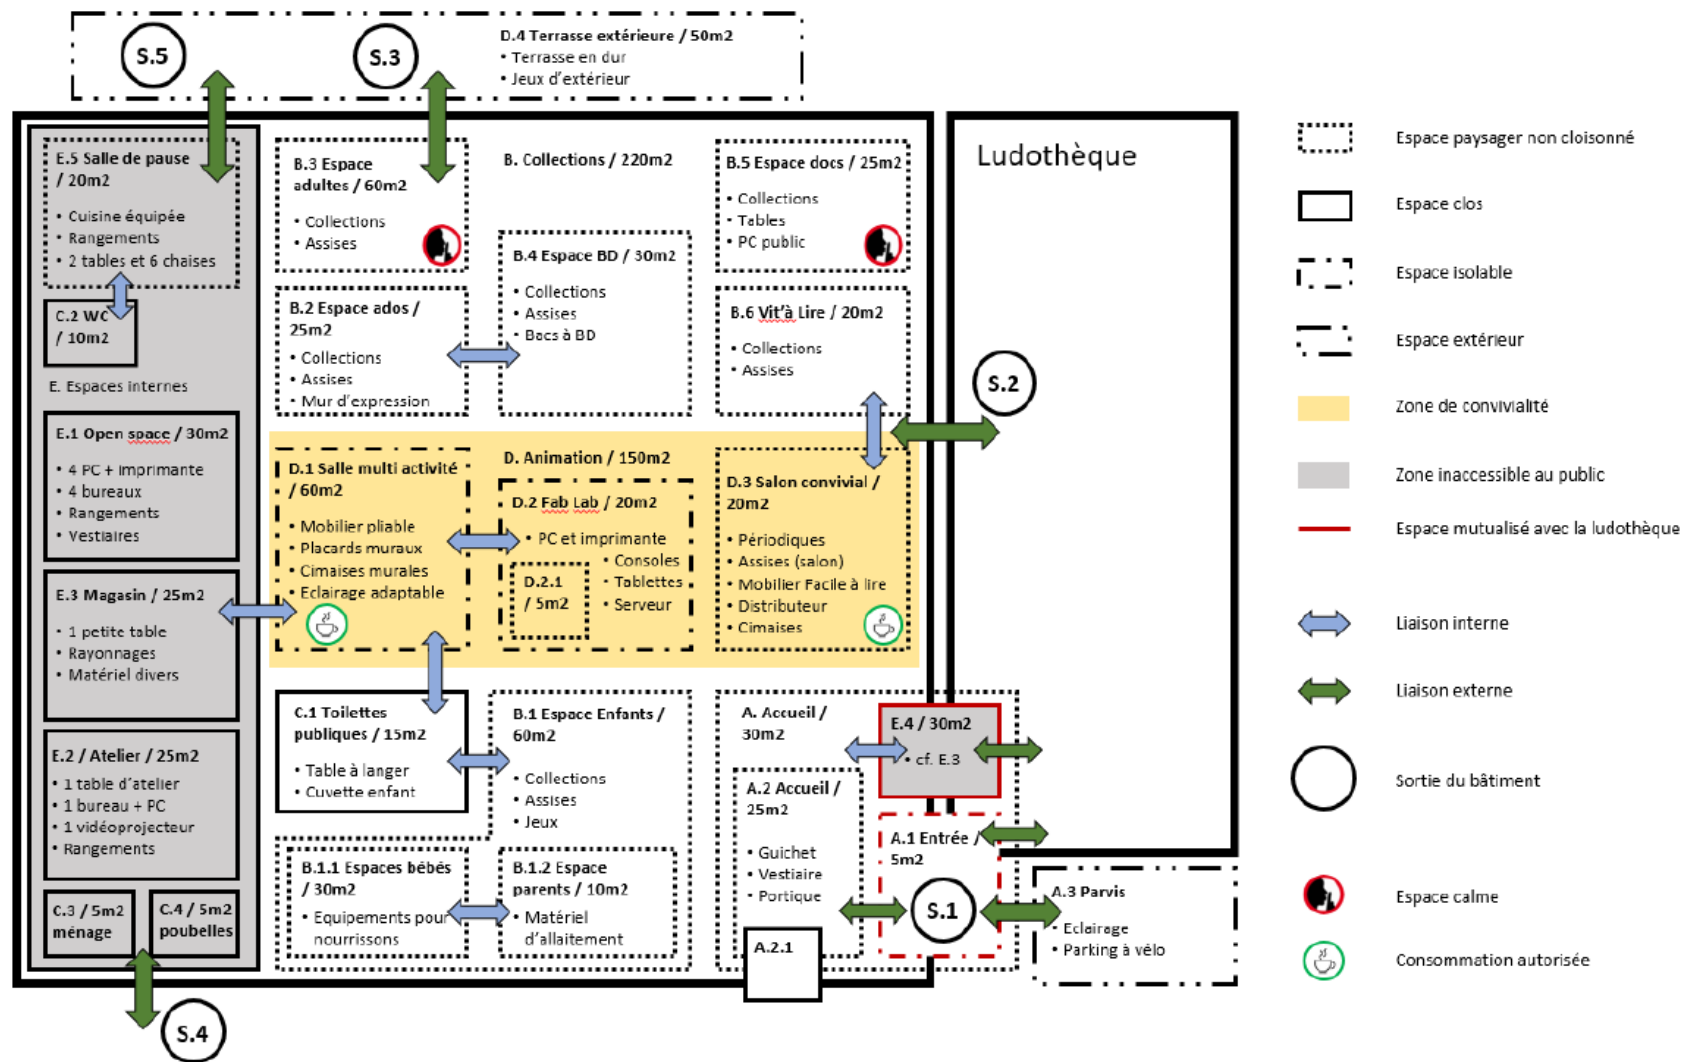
S.5

S.3

D.4 Terrasse extérieure / 50m2
• Terrasse en dur
• Jeux d'extérieur

E.5 Salle de pause / 20m2
• Cuisine équipée
• Rangements
• 2 tables et 6 chaises

C.2 WC / 10m2

E. Espaces internes

E.1 Open space / 30m2
• 4 PC + imprimante
• 4 bureaux
• Rangements
• Vestiaires

E.3 Magasin / 25m2
• 1 petite table
• Rayonnages
• Matériel divers

E.2 / Atelier / 25m2
• 1 table d'atelier
• 1 bureau + PC
• 1 vidéoprojecteur
• Rangements

C.3 / 5m2 ménage

C.4 / 5m2 poubelles

S.4

B.3 Espace adultes / 60m2
• Collections
• Assises

B. Collections / 220m2

B.5 Espace docs / 25m2
• Collections
• Tables
• PC public

B.4 Espace BD / 30m2
• Collections
• Assises
• Bacs à BD

B.2 Espace ados / 25m2
• Collections
• Assises
• Mur d'expression

B.6 Vit'à Lire / 20m2
• Collections
• Assises

Ludothèque

S.2

D. Animation / 150m2

D.1 Salle multi activité / 60m2
• Mobilier pliable
• Placards muraux
• Cimaises murales
• Eclairage adaptable

D.2 Fab Lab / 20m2
• PC et imprimante
• Consoles
• Tablettes
• Serveur

D.2.1 / 5m2

D.3 Salon convivial / 20m2
• Périodiques
• Assises (salon)
• Mobilier Facile à lire
• Distributeur
• Cimaises

C.1 Toilettes publiques / 15m2
• Table à langer
• Cuvette enfant

B.1 Espace Enfants / 60m2
• Collections
• Assises
• Jeux

A. Accueil / 30m2

E.4 / 30m2
• cf. E.3

A.2 Accueil / 25m2
• Guichet
• Vestiaire
• Portique

A.1 Entrée / 5m2

S.1

A.2.1

A.3 Parvis
• Eclairage
• Parking à vélo

B.1.1 Espaces bébés / 30m2
• Equipements pour nourrissons

B.1.2 Espace parents / 10m2
• Matériel d'allaitement

Espace paysager non cloisonné
Espace clos
Espace isolable
Espace extérieur
Zone de convivialité
Zone inaccessible au public
Espace mutualisé avec la ludothèque
Liaison interne
Liaison externe
Sortie du bâtiment
Espace calme
Consommation autorisée